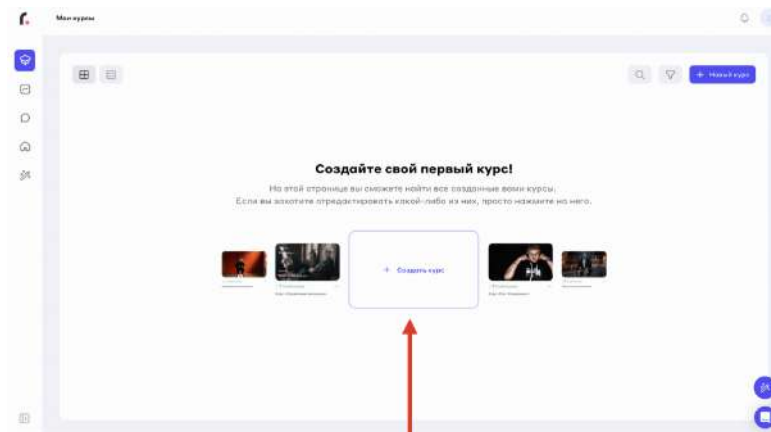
Мои курсы

+ Новый курс

Создайте свой первый курс!

На этой странице вы сможете найти все созданные вами курсы. Если вы захотите отредактировать какой-либо из них, просто нажмите на него.

+ Создать курс